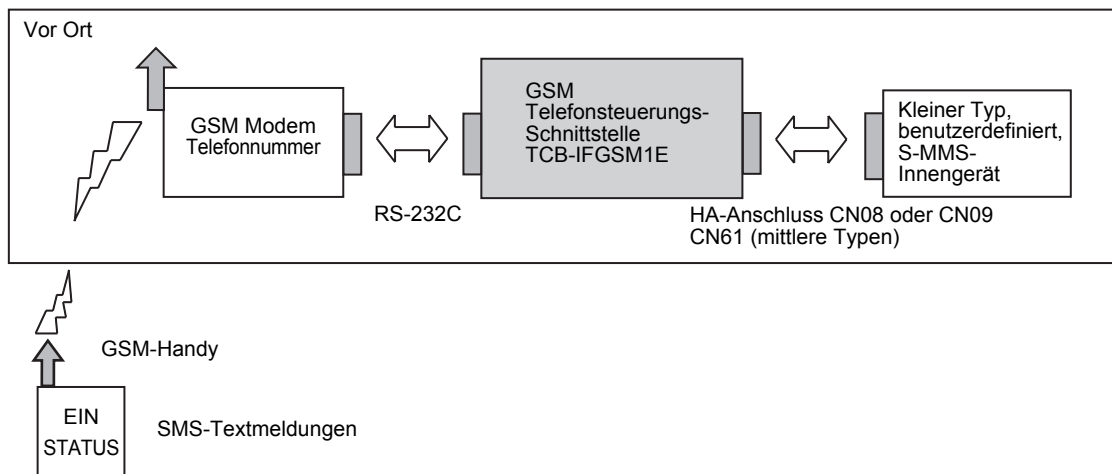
Vor Ort

GSM Modem
Telefonnummer

RS-232C

GSM
Telefonsteuerungs-
Schnittstelle
TCB-IFGSM1E

HA-Anschluss CN08 oder CN09
CN61 (mittlere Typen)

Kleiner Typ, benutzerdefiniert, S-MMS-Innengerät

GSM-Handy

EIN
STATUS

SMS-Textmeldungen